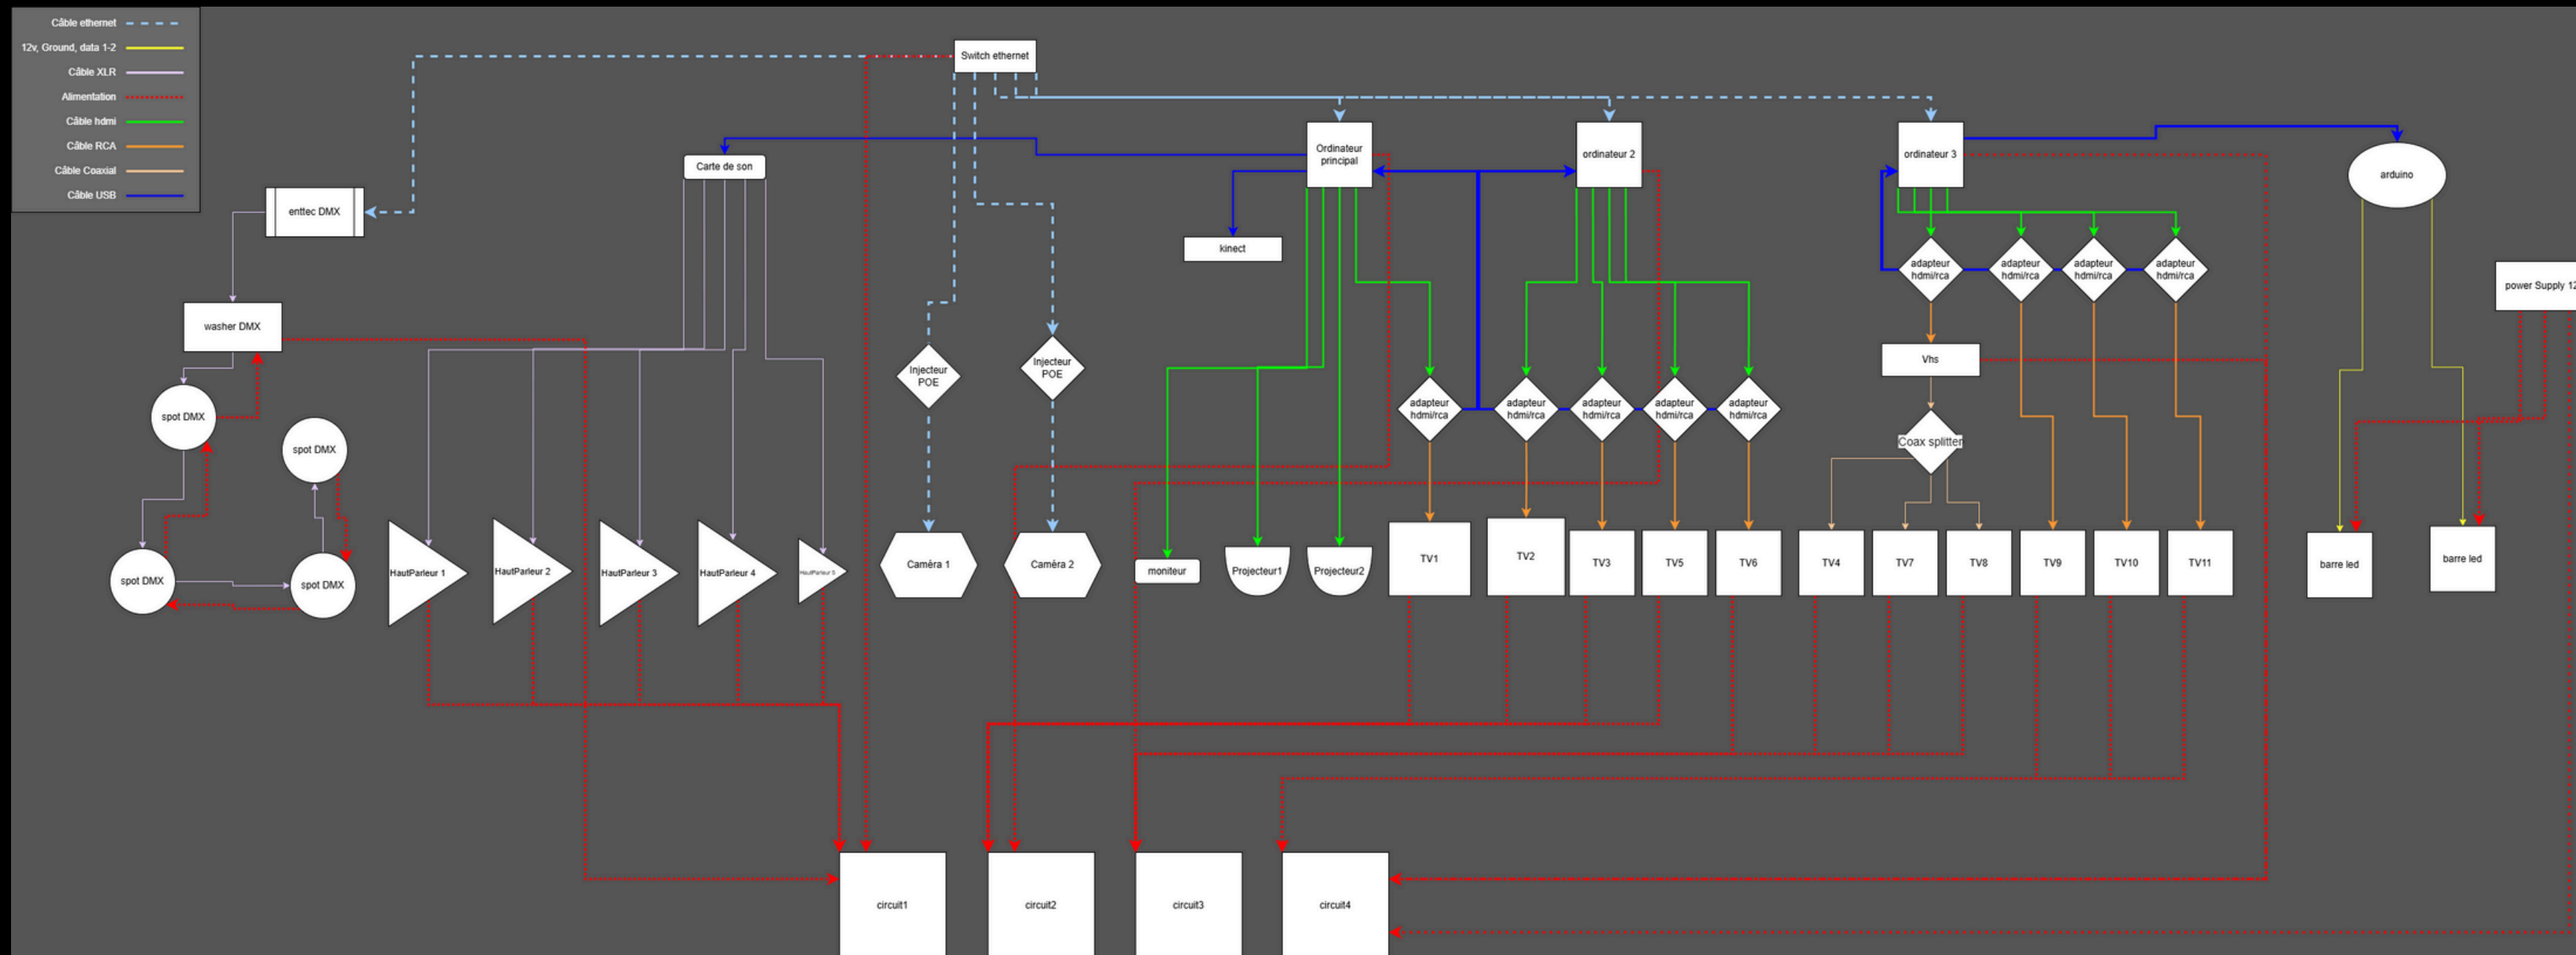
Câble ethernet
12v, Ground, data 1-2
Câble XLR
Alimentation
Câble hdmi
Câble RCA
Câble Coaxial
Câble USB

Switch ethernet
Carte de son
enttec DMX
washer DMX
spot DMX
spot DMX
spot DMX
spot DMX
HautParleur 1
HautParleur 2
HautParleur 3
HautParleur 4
HautParleur 5
Injecteur POE
Injecteur POE
Caméra 1
Caméra 2
Ordinateur principal
kinect
moniteur
Projecteur1
Projecteur2
ordinateur 2
adapteur hdmi/rca
adapteur hdmi/rca
adapteur hdmi/rca
adapteur hdmi/rca
adapteur hdmi/rca
TV1
TV2
TV3
TV5
TV6
ordinateur 3
adapteur hdmi/rca
adapteur hdmi/rca
adapteur hdmi/rca
adapteur hdmi/rca
Vhs
Coax splitter
TV4
TV7
TV8
TV9
TV10
TV11
arduino
power Supply 12
barre led
barre led
circuit1
circuit2
circuit3
circuit4